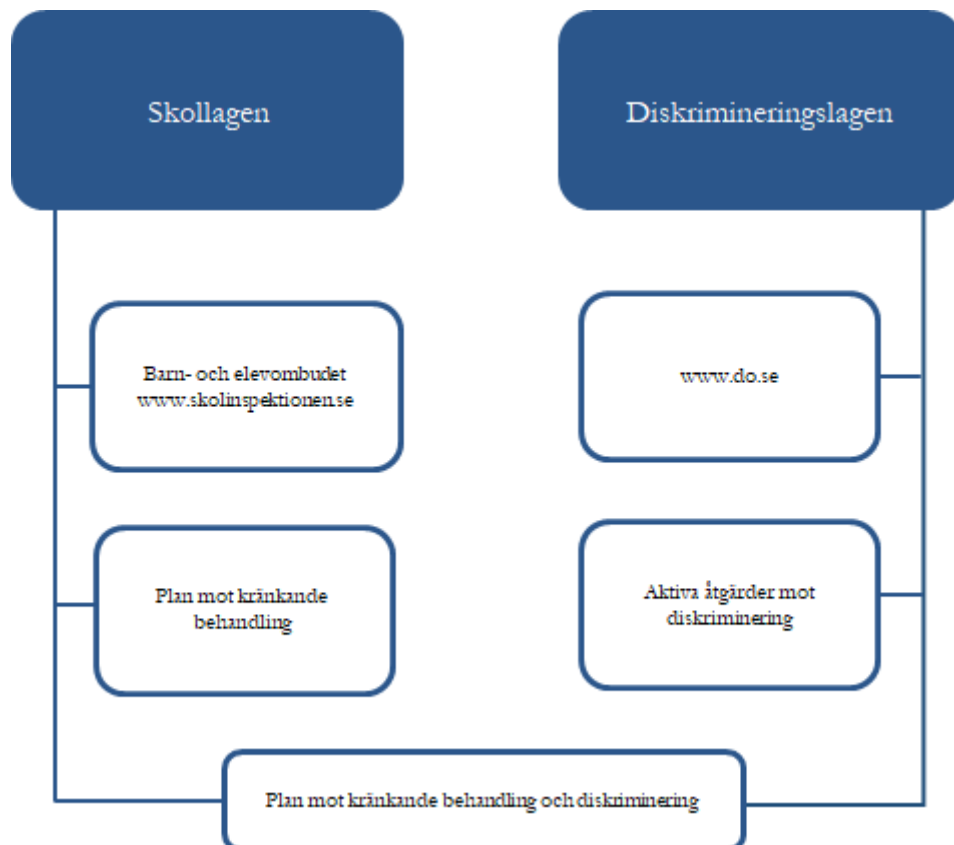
Skollagen

Diskrimineringslagen

Barn- och elevombudet
www.skolinspektionen.se

www.do.se

Plan mot kränkande behandling

Aktiva åtgärder mot diskriminering

Plan mot kränkande behandling och diskriminering